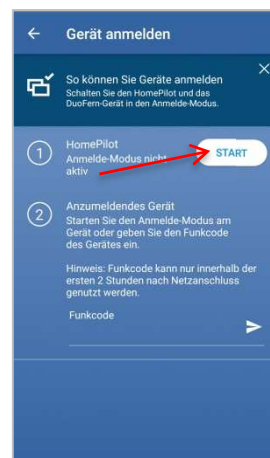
Gerät anmelden

So können Sie Geräte anmelden
Schalten Sie den HomePilot und das DuoFern-Gerät in den Anmelde-Modus.

1
HomePilot
Anmelde-Modus nicht aktiv
START

2
Anzumeldendes Gerät
Starten Sie den Anmelde-Modus am Gerät oder geben Sie den Funkcode des Gerätes ein.

Hinweis: Funkcode kann nur innerhalb der ersten 2 Stunden nach Netzanschluss genutzt werden.

Funkcode